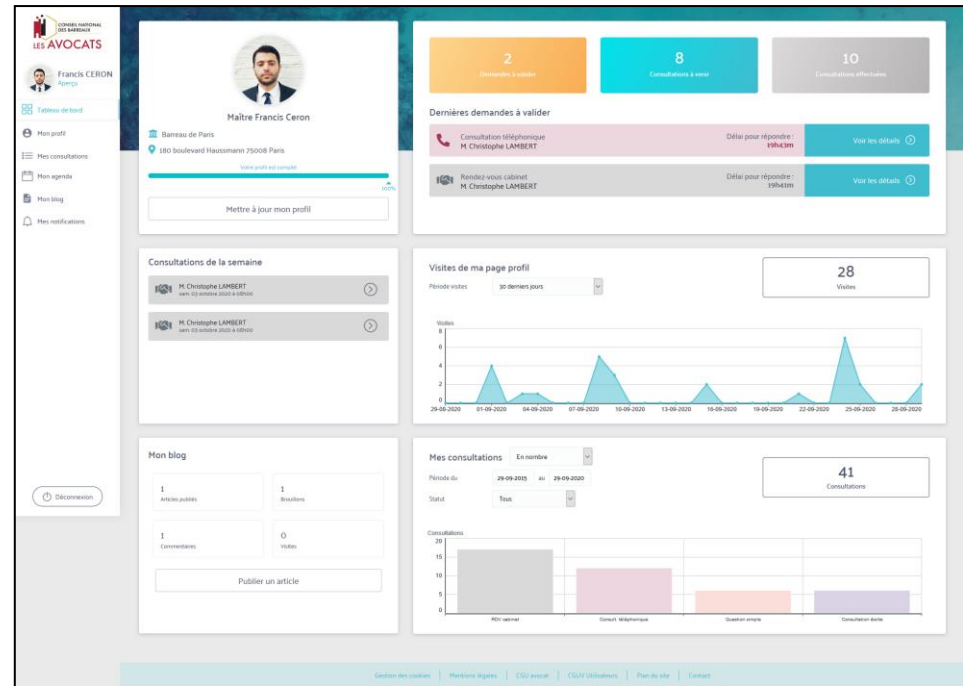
CONSEIL NATIONAL DES BARREAUX
LES AVOCATS

Francis CERON
Aperçu

Tableau de bord
Mon profil
Mes consultations
Mon agenda
Mon blog
Mes notifications

Déconnexion

Maître Francis Ceron
Barreau de Paris
180 boulevard Haussmann 75008 Paris
Votre profil est complet
100%
Mettre à jour mon profil

2
Demandes à valider

8
Consultations à venir

10
Consultations effectuées

Dernières demandes à valider

Consultation téléphonique
M. Christophe LAMBERT
Délai pour répondre :
19h43m
Voir les détails

Rendez-vous cabinet
M. Christophe LAMBERT
Délai pour répondre :
19h41m
Voir les détails

Consultations de la semaine
M. Christophe LAMBERT
sam. 03 octobre 2020 à 08h00
M. Christophe LAMBERT
sam. 03 octobre 2020 à 08h00

Visites de ma page profil
Période visites
30 derniers jours
28
Visites
Visites
8
6
4
2
0
29-08-2020
01-09-2020
04-09-2020
07-09-2020
10-09-2020
13-09-2020
16-09-2020
19-09-2020
22-09-2020
25-09-2020
28-09-2020

Mon blog
1
Articles publiés
1
Brouillons
1
Commentaires
0
Visites
Publier un article

Mes consultations
En nombre
Période du
29-09-2015
au
29-09-2020
Statut
Tous
41
Consultations
Consultations
20
15
10
5
0
RDV cabinet
Consult. téléphonique
Question simple
Consultation écrite

Gestion des cookies | Mentions légales | CGU avocat | CGUV Utilisateurs | Plan du site | Contact